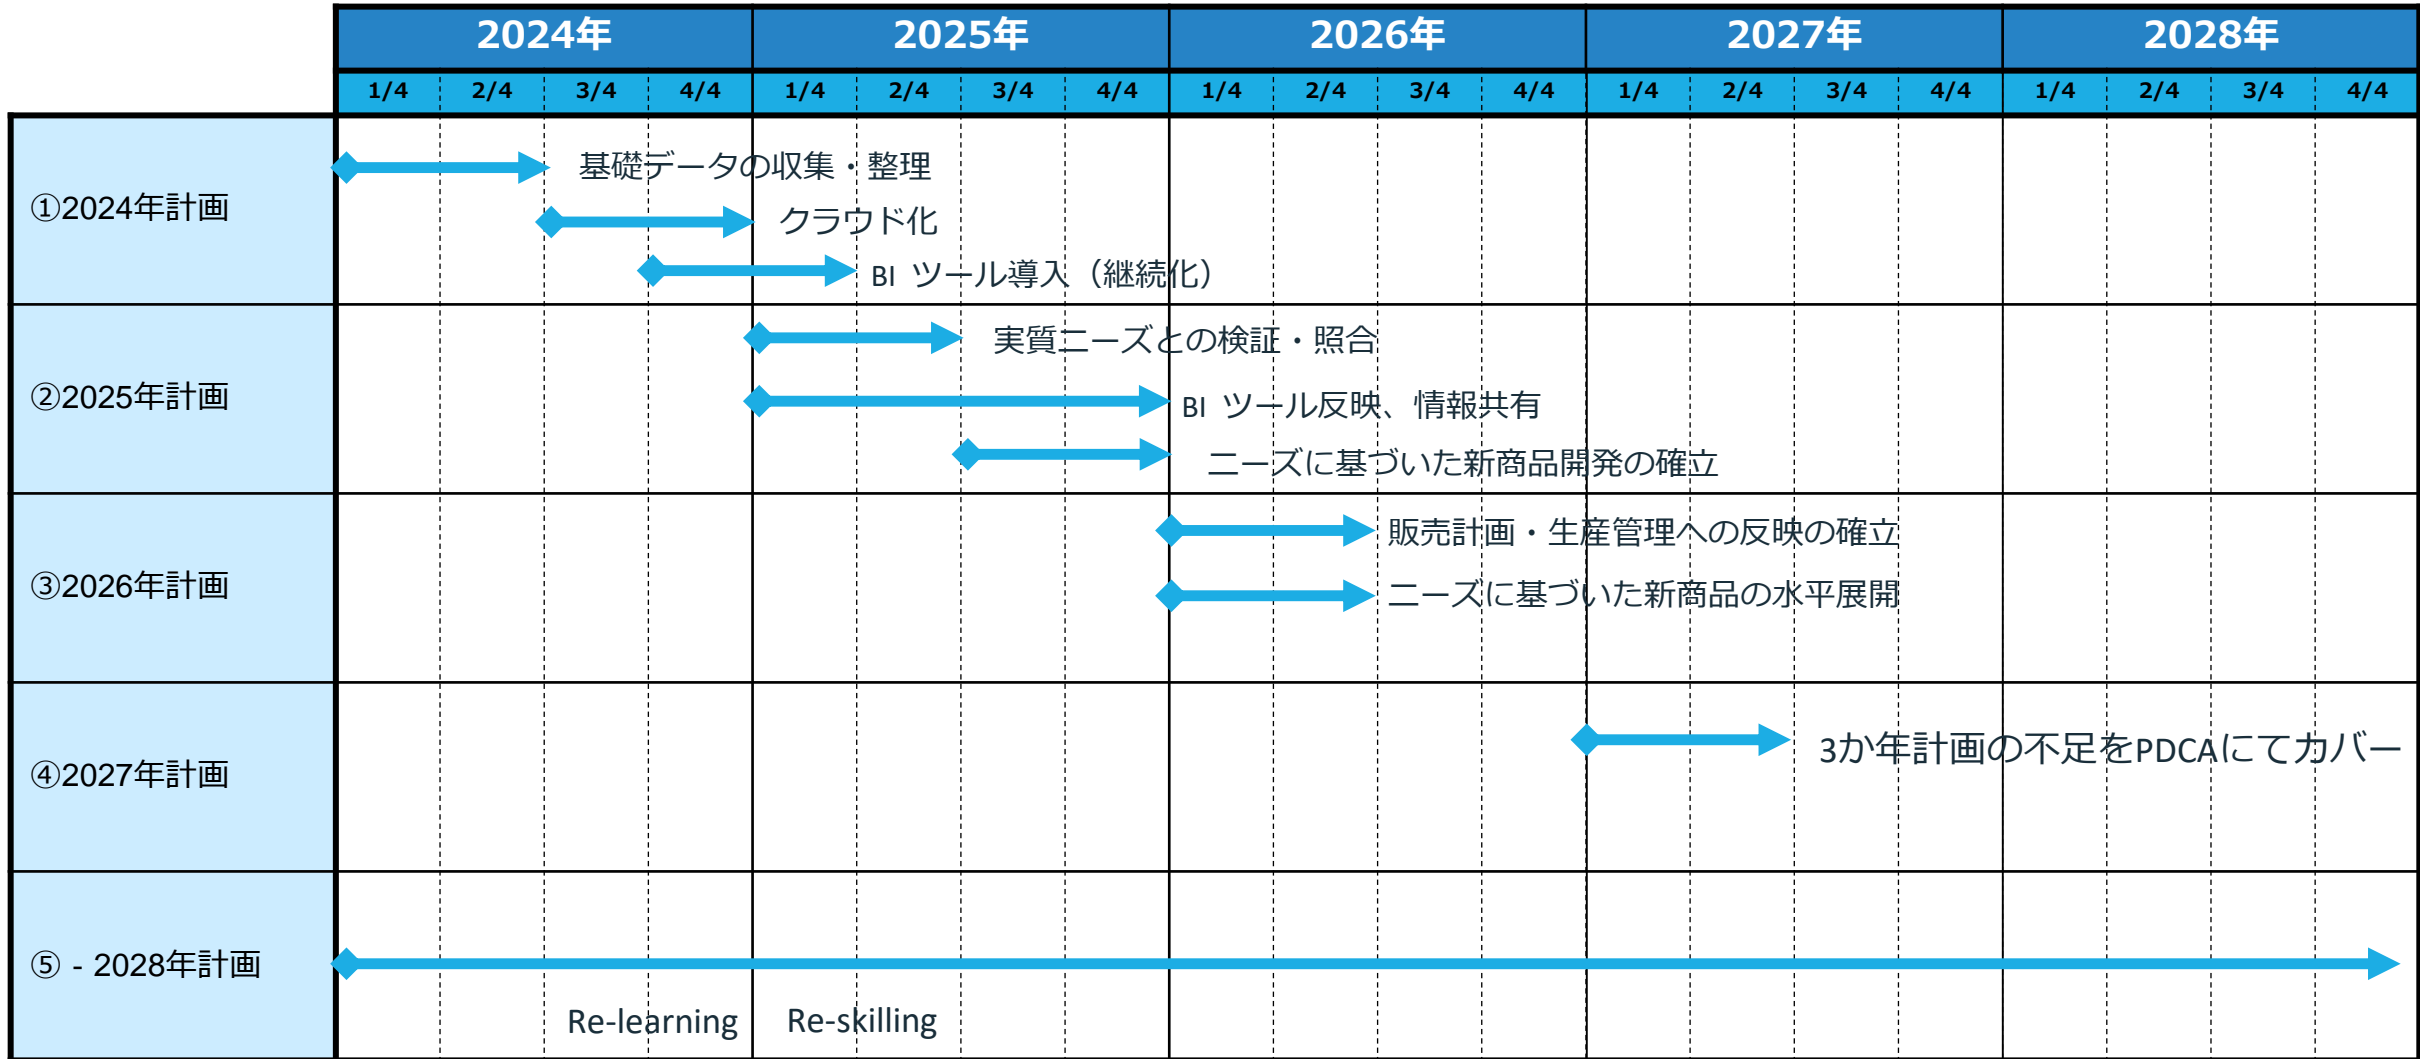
| | 2024年 | | | | 2025年 | | | | 2026年 | | | | 2027年 | | | | 2028年 | | | |
|---|---|---|---|---|---|---|---|---|---|---|---|---|---|---|---|---|---|---|---|---|
| | 1/4 | 2/4 | 3/4 | 4/4 | 1/4 | 2/4 | 3/4 | 4/4 | 1/4 | 2/4 | 3/4 | 4/4 | 1/4 | 2/4 | 3/4 | 4/4 | 1/4 | 2/4 | 3/4 | 4/4 |

①2024年計画
基礎データの収集・整理
クラウド化
BI ツール導入（継続化）

②2025年計画
実質ニーズとの検証・照合
BI ツール反映、情報共有
ニーズに基づいた新商品開発の確立

③2026年計画
販売計画・生産管理への反映の確立
ニーズに基づいた新商品の水平展開

④2027年計画
3か年計画の不足をPDCAにてカバー

⑤ - 2028年計画
Re-learning
Re-skilling